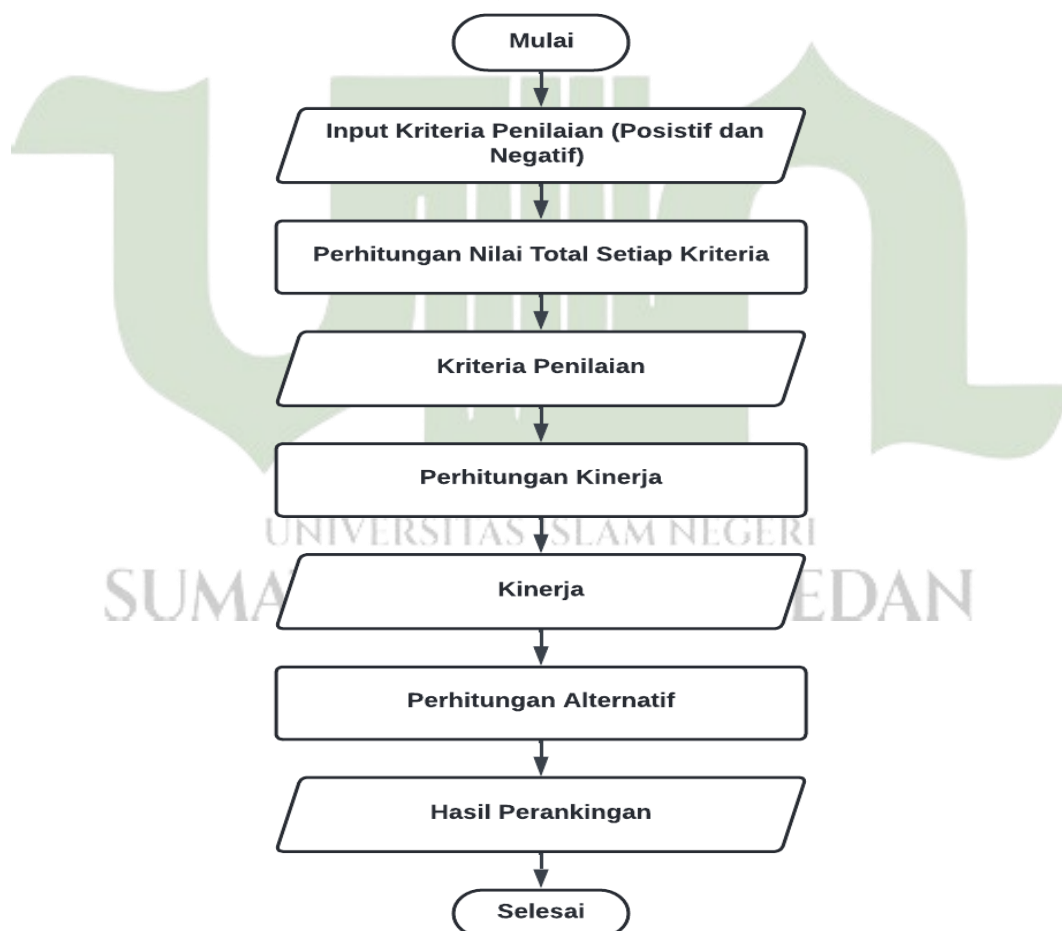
Mulai

Input Kriteria Penilaian (Posistif dan Negatif)

Perhitungan Nilai Total Setiap Kriteria

Kriteria Penilaian

Perhitungan Kinerja

UNIVERSITAS ISLAM NEGERI

SUMA

Kinerja

EDAN

Perhitungan Alternatif

Hasil Perankingan

Selesai